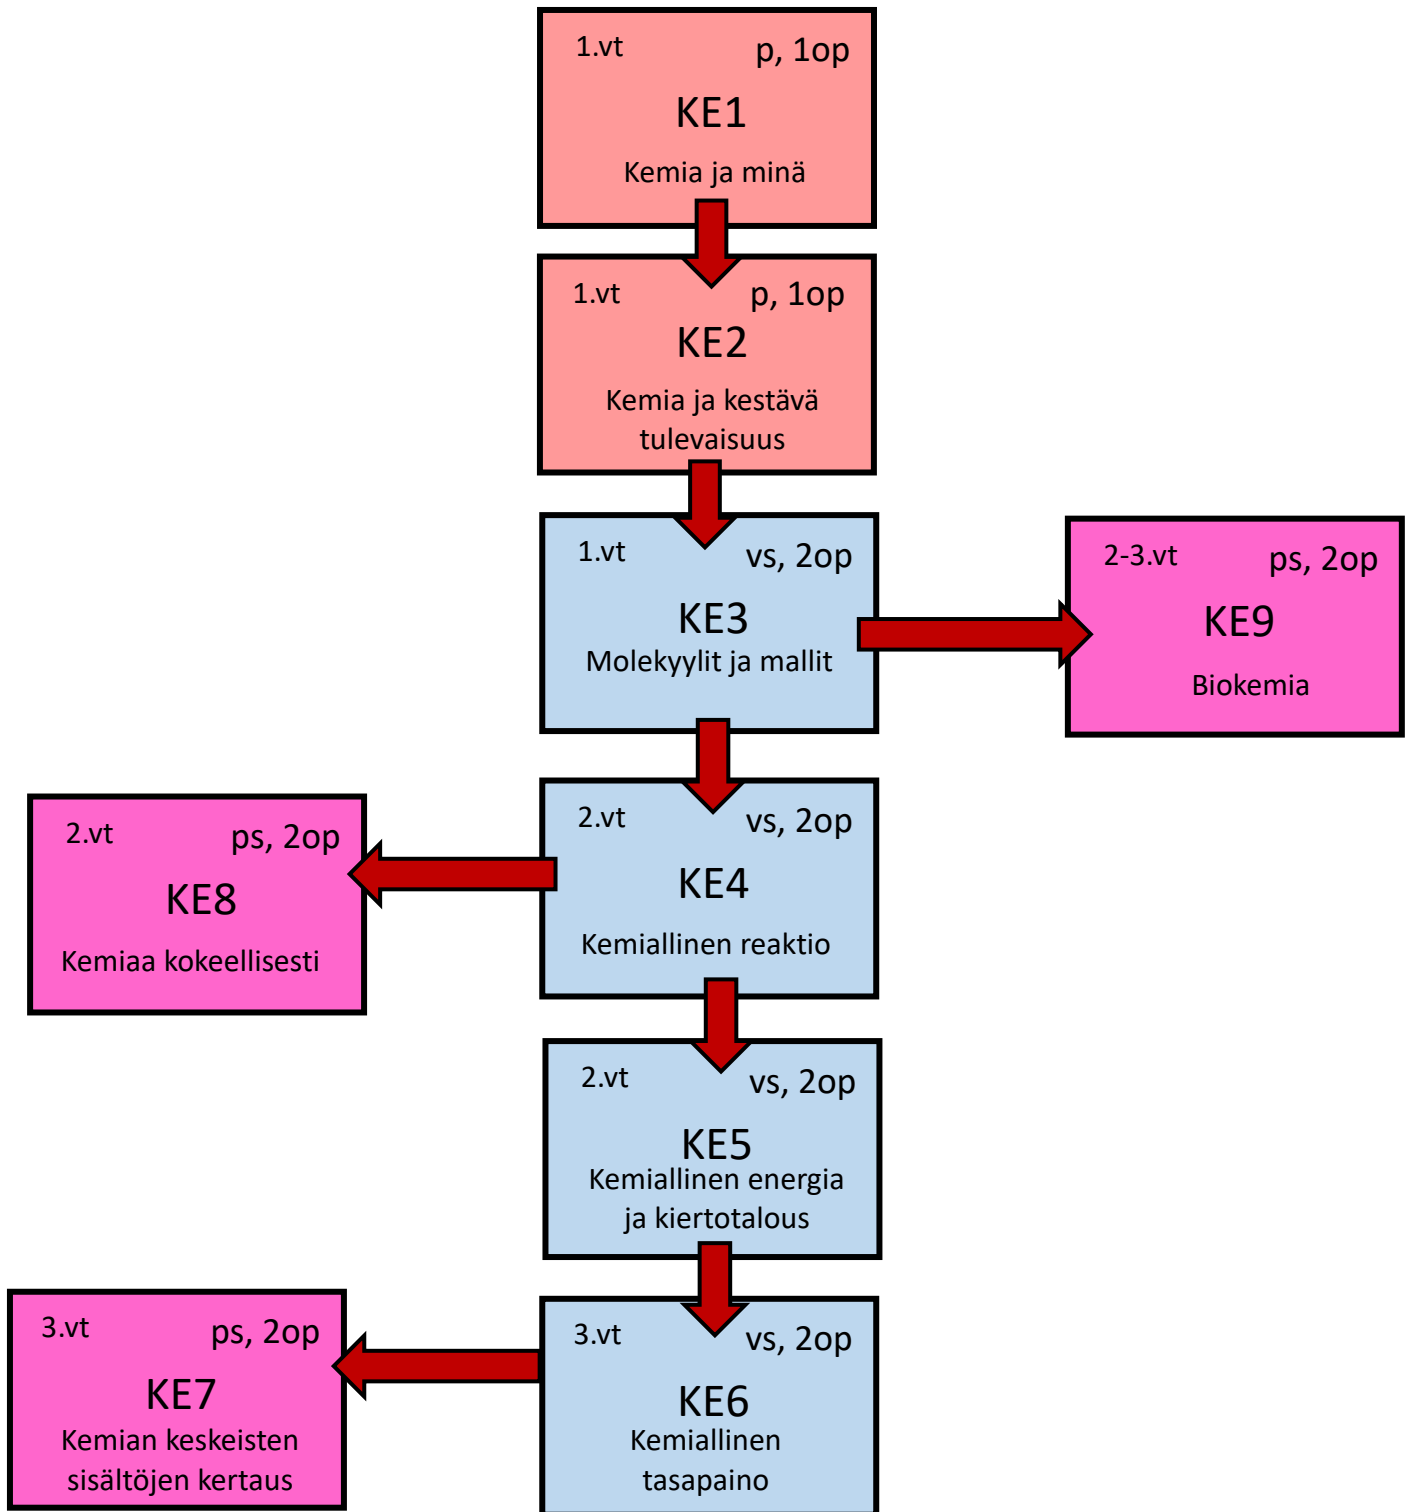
1.vt p, 1op
KE1
Kemia ja minä

1.vt p, 1op
KE2
Kemia ja kestävä tulevaisuus

1.vt vs, 2op
KE3
Molekyylit ja mallit

2-3.vt ps, 2op
KE9
Biokemia

2.vt ps, 2op
KE8
Kemiaa kokeellisesti

2.vt vs, 2op
KE4
Kemiallinen reaktio

2.vt vs, 2op
KE5
Kemiallinen energia ja kiertotalous

3.vt ps, 2op
KE7
Kemian keskeisten sisältöjen kertaus

3.vt vs, 2op
KE6
Kemiallinen tasapaino